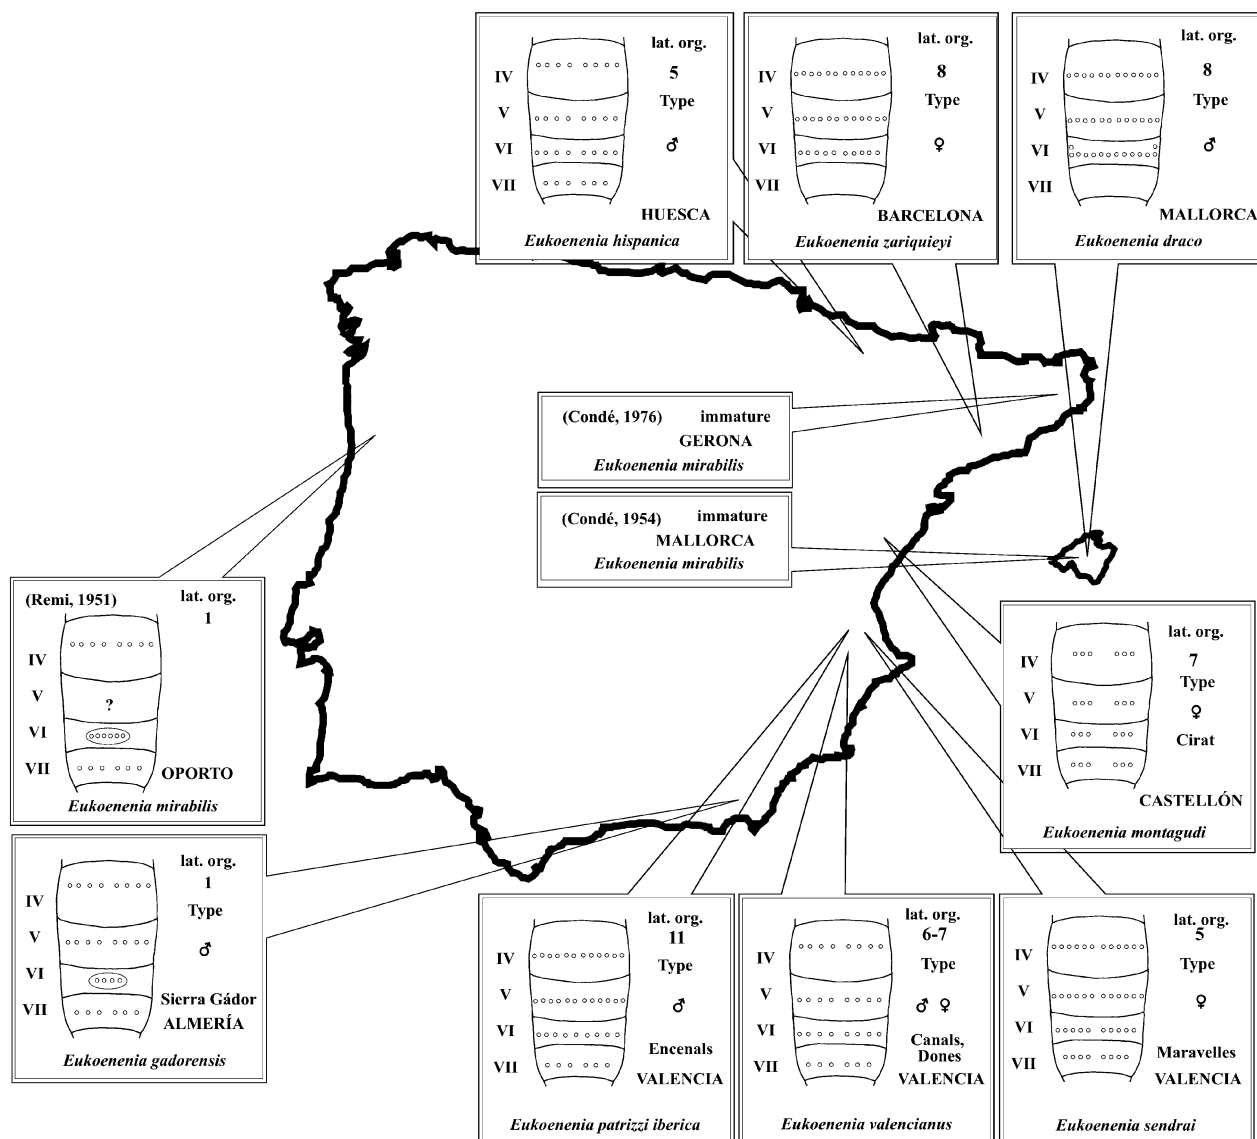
IV
V
VI
VII
lat. org.
5
Type
♂
HUESCA
*Eukoenenia hispanica*

IV
V
VI
VII
lat. org.
8
Type
♀
BARCELONA
*Eukoenenia zariquieyi*

IV
V
VI
VII
lat. org.
8
Type
♂
MALLORCA
*Eukoenenia draco*

(Condé, 1976) immature
GERONA
*Eukoenenia mirabilis*

(Condé, 1954) immature
MALLORCA
*Eukoenenia mirabilis*

(Remi, 1951)
lat. org.
1
IV
V
?
VI
VII
OPORTO
*Eukoenenia mirabilis*

IV
V
VI
VII
lat. org.
7
Type
♀
Cirat
CASTELLÓN
*Eukoenenia montagudi*

IV
V
VI
VII
lat. org.
1
Type
♂
Sierra Gádor
ALMERÍA
*Eukoenenia gadorensis*

IV
V
VI
VII
lat. org.
11
Type
♂
Encenals
VALENCIA
*Eukoenenia patrizzi iberica*

IV
V
VI
VII
lat. org.
6-7
Type
♂ ♀
Canals, Dones
VALENCIA
*Eukoenenia valencianus*

IV
V
VI
VII
lat. org.
5
Type
♀
Maravelles
VALENCIA
*Eukoenenia sendrai*